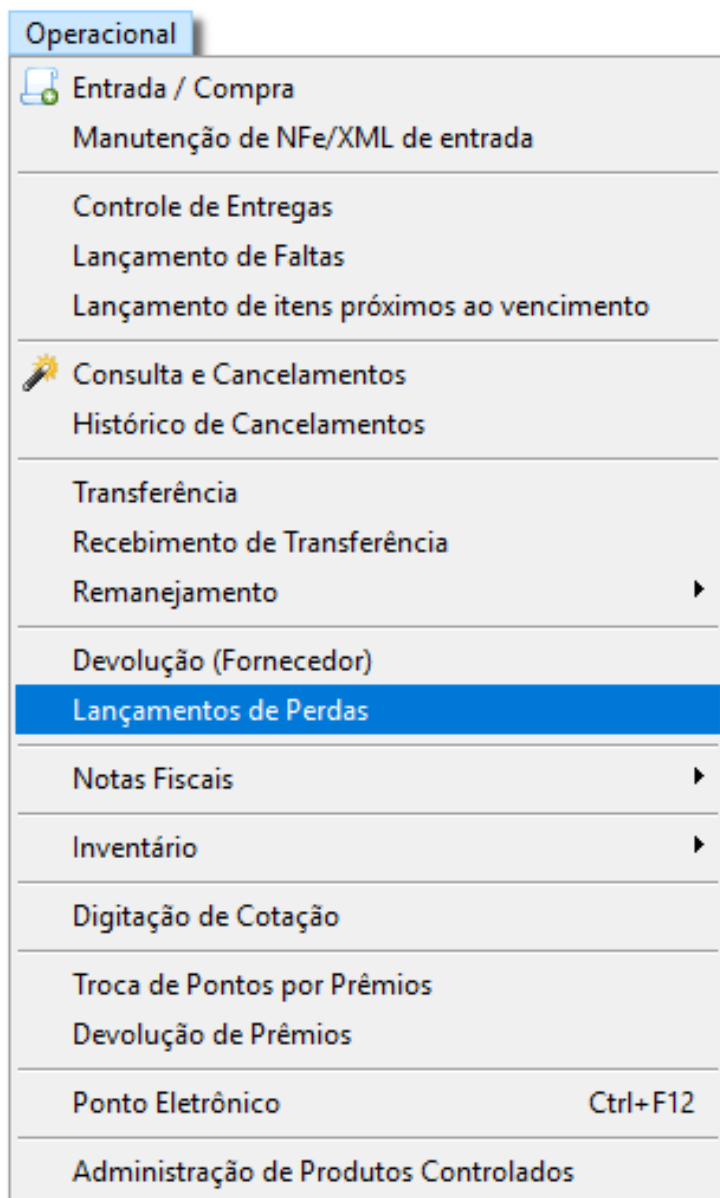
Operacional

Entrada / Compra
Manutenção de NFe/XML de entrada

Controle de Entregas
Lançamento de Faltas
Lançamento de itens próximos ao vencimento

Consulta e Cancelamentos
Histórico de Cancelamentos

Transferência
Recebimento de Transferência
Remanejamento

Devolução (Fornecedor)
Lançamentos de Perdas

Notas Fiscais

Inventário

Digitação de Cotação

Troca de Pontos por Prêmios
Devolução de Prêmios

Ponto Eletrônico Ctrl+F12

Administração de Produtos Controlados